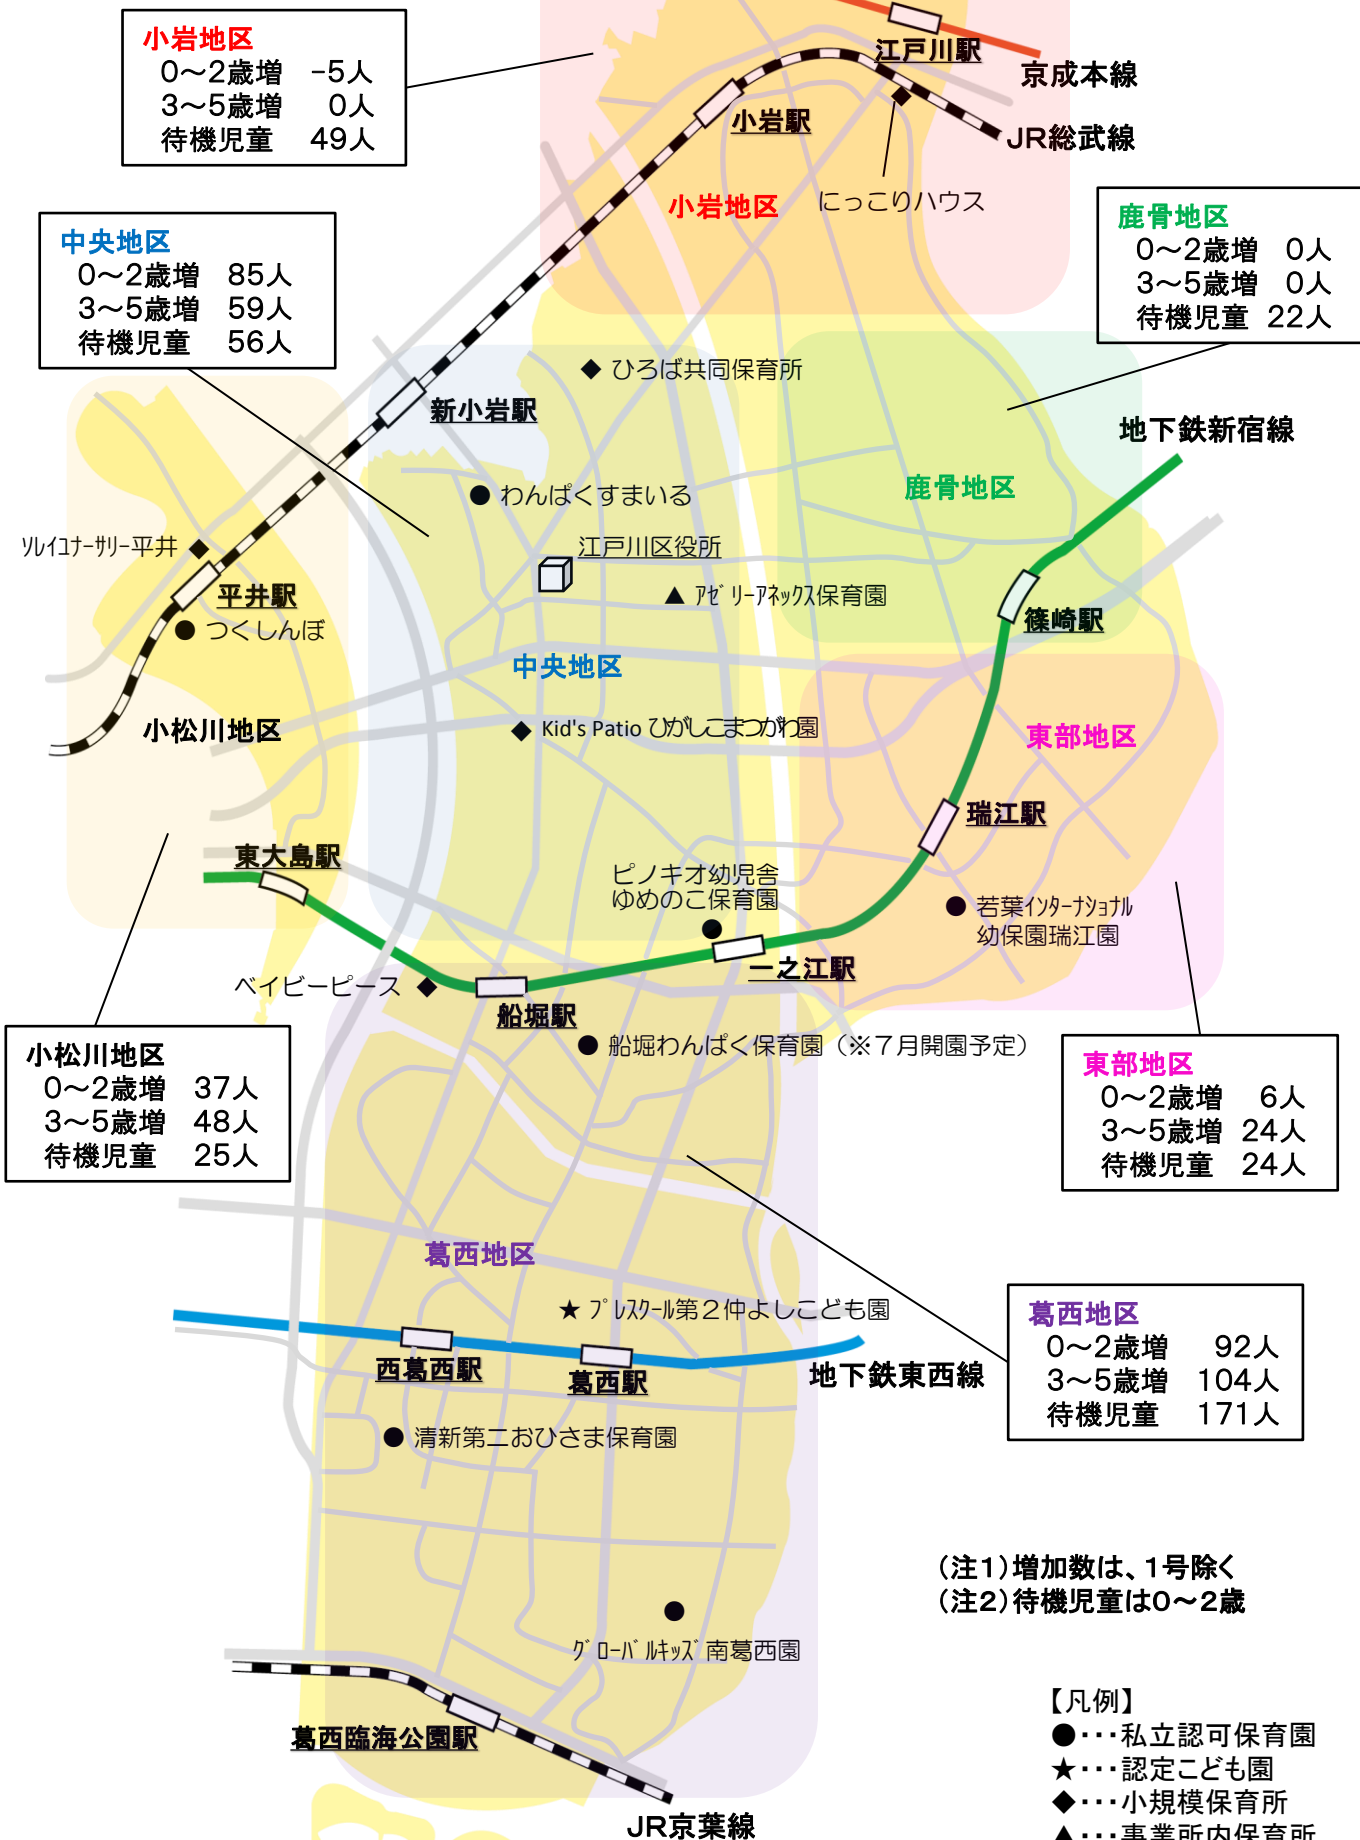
小岩地区
0～2歳増 -5人
3～5歳増 0人
待機児童 49人

江戸川駅
京成本線
小岩駅
JR総武線
小岩地区
にっこりハウス

鹿骨地区
0～2歳増 0人
3～5歳増 0人
待機児童 22人

中央地区
0～2歳増 85人
3～5歳増 59人
待機児童 56人

◆ ひろば共同保育所
新小岩駅
地下鉄新宿線
● わんぱくすまいる
鹿骨地区
江戸川区役所
▲ アゼリーアネックス保育園
ソレイユナーサリー平井 ◆
平井駅
● つくしんぼ
篠崎駅
中央地区
小松川地区
◆ Kid's Patio ひがしこまつがわ園
東部地区
瑞江駅
東大島駅
ピノキオ幼児舎
ゆめのこ保育園
● 若葉インターナショナル
幼保園瑞江園
ベイビーピース ◆
一之江駅
船堀駅
● 船堀わんぱく保育園（※７月開園予定）

小松川地区
0～2歳増 37人
3～5歳増 48人
待機児童 25人

東部地区
0～2歳増 6人
3～5歳増 24人
待機児童 24人

葛西地区
★ プレスクール第２仲よしこども園

葛西地区
0～2歳増 92人
3～5歳増 104人
待機児童 171人

西葛西駅
葛西駅
地下鉄東西線
● 清新第二おひさま保育園
（注１）増加数は、１号除く
（注２）待機児童は0～2歳
●
グローバルキッズ南葛西園
【凡例】
●・・・私立認可保育園
★・・・認定こども園
◆・・・小規模保育所
▲・・・事業所内保育所
葛西臨海公園駅
JR京葉線